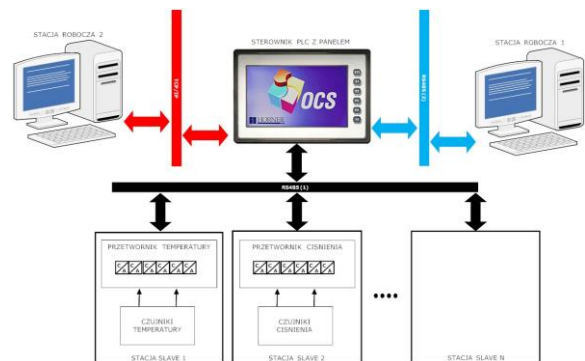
STACJA ROBOCZA 2

RS485

STEROWNIK PLC Z PANELEM

OCS

HORNER

RS485

STACJA ROBOCZA 1

RS485 (1)

PRZETWORNIK TEMPERATURY

CZUJNIKI TEMPERATURY

STACJA SLAVE 1

PRZETWORNIK CISNIENIA

CZUJNIKI CISNIENIA

STACJA SLAVE 2

....

STACJA SLAVE N